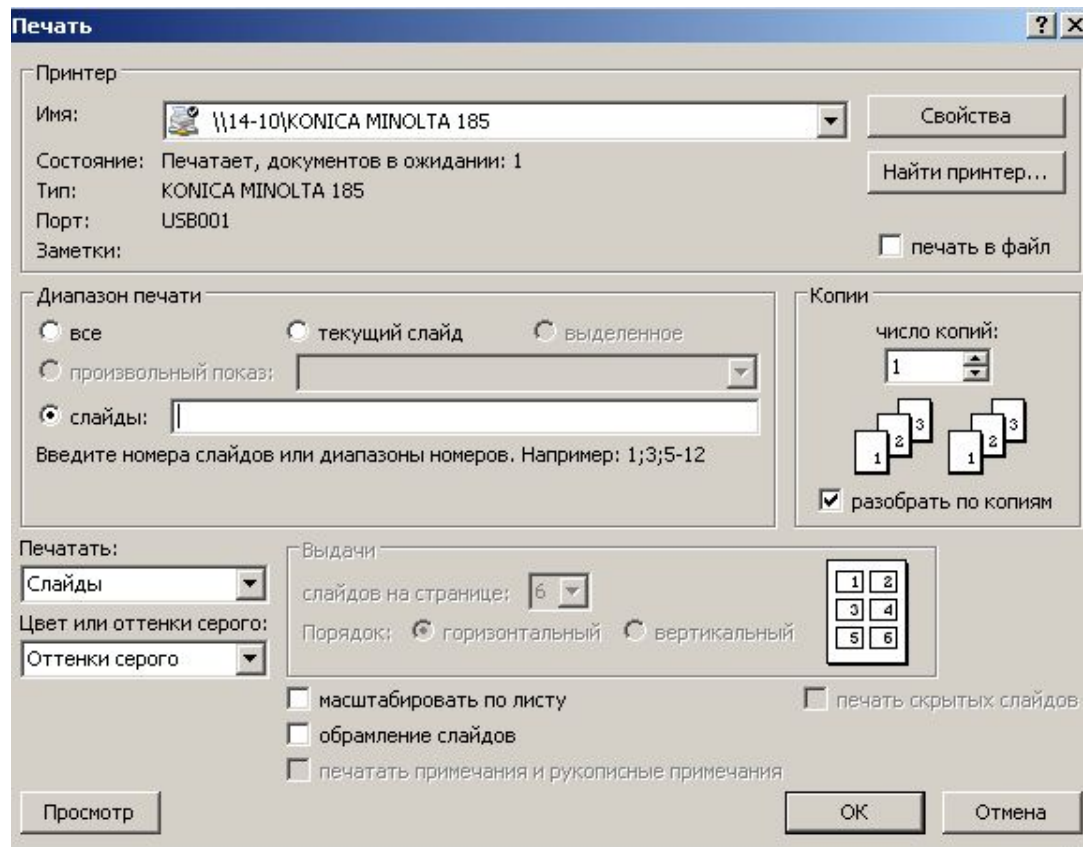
Печать

? X

Принтер

Имя: \\14-10\KONICA MINOLTA 185

Свойства

Состояние: Печатает, документов в ожидании: 1

Тип: KONICA MINOLTA 185

Порт: USB001

Заметки:

Найти принтер...

печать в файл

Диапазон печати

все

текущий слайд

выделенное

произвольный показ:

слайды:

Введите номера слайдов или диапазоны номеров. Например: 1;3;5-12

Копии

число копий:

1

1 2 3

1 2 3

разобрать по копиям

Печатать:

Слайды

Цвет или оттенки серого:

Оттенки серого

Выдачи

слайдов на странице: 6

Порядок: горизонтальный вертикальный

1 2
3 4
5 6

масштабировать по листу

обрамление слайдов

печатать примечания и рукописные примечания

печать скрытых слайдов

Просмотр

ОК

Отмена